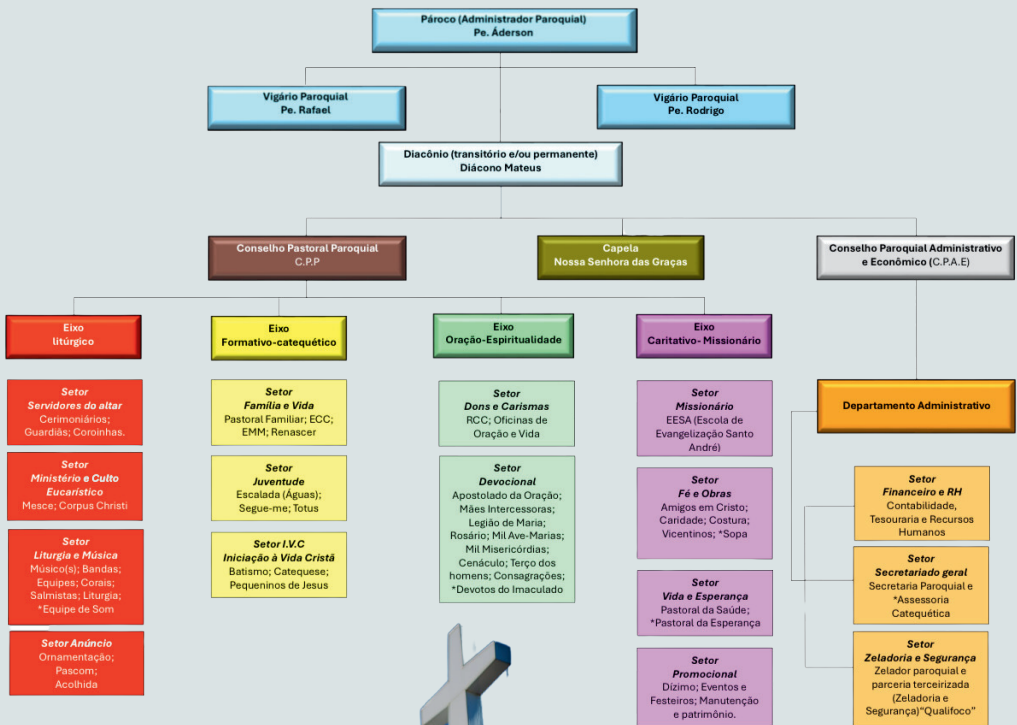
Pároco (Administrador Paroquial)
Pe. Áderson

Vigário Paroquial
Pe. Rafael

Vigário Paroquial
Pe. Rodrigo

Diaconô (transitório e/ou permanente)
Diácono Mateus

Conselho Pastoral Paroquial
C.P.P

Capela
Nossa Senhora das Graças

Conselho Paroquial Administrativo e Econômico (C.P.A.E)

Eixo
litúrgico

Eixo
Formativo-catequético

Eixo
Oração-Espiritualidade

Eixo
Caritativo- Missionário

Departamento Administrativo

Setor
Servidores do altar
Cerimoniários; Guardiãs; Coroinhas.

Setor
Ministério e Culto Eucarístico
Mesce; Corpus Christi

Setor
Liturgia e Música
Músico(s); Bandas; Equipes; Corais; Salmistas; Liturgia; *Equipe de Som

Setor Anúncio
Ornamentação; Pascom; Acolhida

Setor
Família e Vida
Pastoral Familiar; ECC; EMM; Renascer

Setor
Juventude
Escalada (Águas); Segue-me; Totus

Setor I.V.C
Iniciação à Vida Cristã
Batismo; Catequese; Pequeninos de Jesus

Setor
Dons e Carismas
RCC; Oficinas de Oração e Vida

Setor
Devocional
Apostolado da Oração; Mães Intercessoras; Legião de Maria; Rosário; Mil Ave-Marias; Mil Misericórdias; Cenáculo; Terço dos homens; Consagrações; *Devotos do Imaculado

Setor
Missionário
EESA (Escola de Evangelização Santo André)

Setor
Fé e Obras
Amigos em Cristo; Caridade; Costura; Vicentinos; *Sopa

Setor
Vida e Esperança
Pastoral da Saúde; *Pastoral da Esperança

Setor
Promocional
Dízimo; Eventos e Festeiros; Manutenção e patrimônio.

Setor
Financeiro e RH
Contabilidade, Tesouraria e Recursos Humanos

Setor
Secretariado geral
Secretaria Paroquial e *Assessoria Catequética

Setor
Zeladoria e Segurança
Zelador paroquial e parceria terceirizada (Zeladoria e Segurança)"Qualifoco"